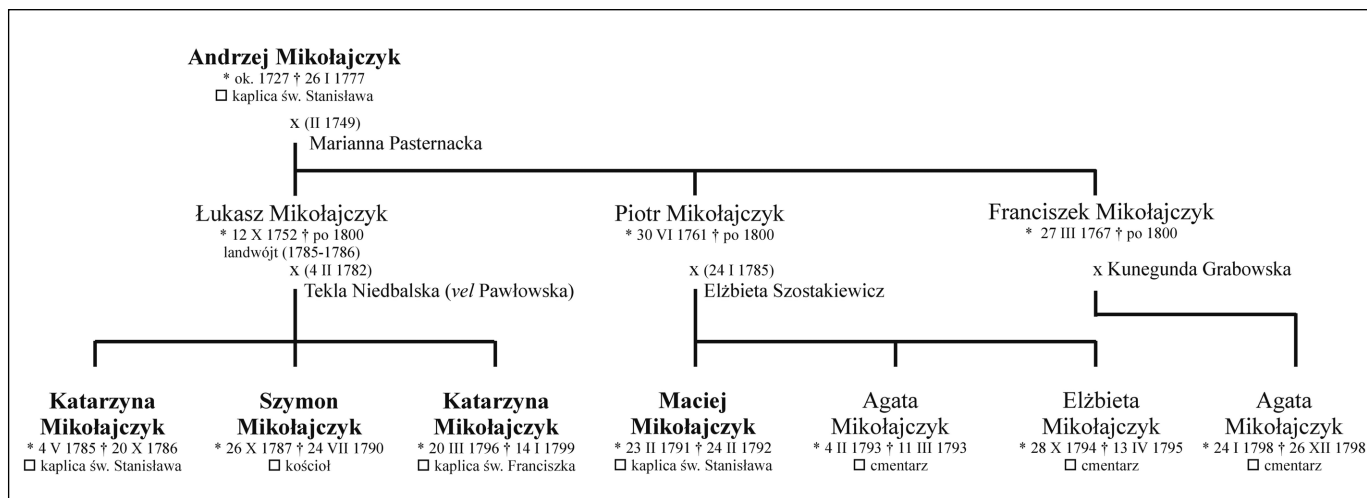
**Andrzej Mikołajczyk**
* ok. 1727 † 26 I 1777
☐ kaplica św. Stanisława

x (II 1749)
Marianna Pasternacka

Łukasz Mikołajczyk
* 12 X 1752 † po 1800
landwójt (1785-1786)
x (4 II 1782)
Tekla Niedbalska (*vel* Pawłowska)

Piotr Mikołajczyk
* 30 VI 1761 † po 1800

x (24 I 1785)
Elżbieta Szostakiewicz

Franciszek Mikołajczyk
* 27 III 1767 † po 1800

x Kunegunda Grabowska

**Katarzyna Mikołajczyk**
* 4 V 1785 † 20 X 1786
☐ kaplica św. Stanisława

**Szymon Mikołajczyk**
* 26 X 1787 † 24 VII 1790
☐ kościół

**Katarzyna Mikołajczyk**
* 20 III 1796 † 14 I 1799
☐ kaplica św. Franciszka

**Maciej Mikołajczyk**
* 23 II 1791 † 24 II 1792
☐ kaplica św. Stanisława

Agata Mikołajczyk
* 4 II 1793 † 11 III 1793
☐ cmentarz

Elżbieta Mikołajczyk
* 28 X 1794 † 13 IV 1795
☐ cmentarz

Agata Mikołajczyk
* 24 I 1798 † 26 XII 1798
☐ cmentarz